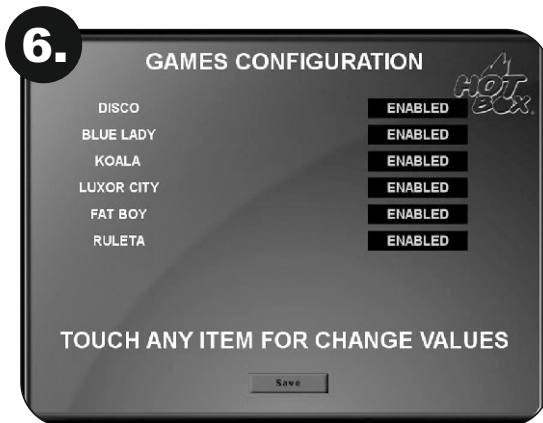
6.

GAMES CONFIGURATION

HOT BOX

| | |
|---|---|
| DISCO | ENABLED |
| BLUE LADY | ENABLED |
| KOALA | ENABLED |
| LUXOR CITY | ENABLED |
| FAT BOY | ENABLED |
| RULETA | ENABLED |

TOUCH ANY ITEM FOR CHANGE VALUES

Save